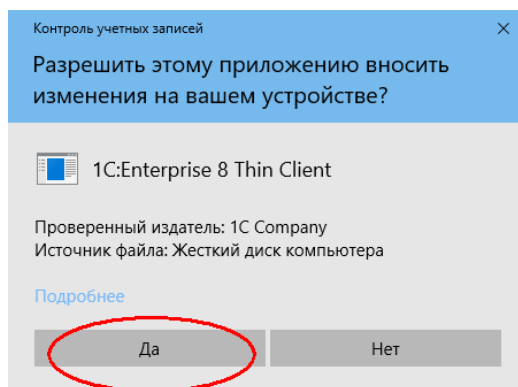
Контроль учетных записей

Разрешить этому приложению вносить изменения на вашем устройстве?

1C:Enterprise 8 Thin Client

Проверенный издатель: 1C Company
Источник файла: Жесткий диск компьютера

Подробнее

Да

Нет